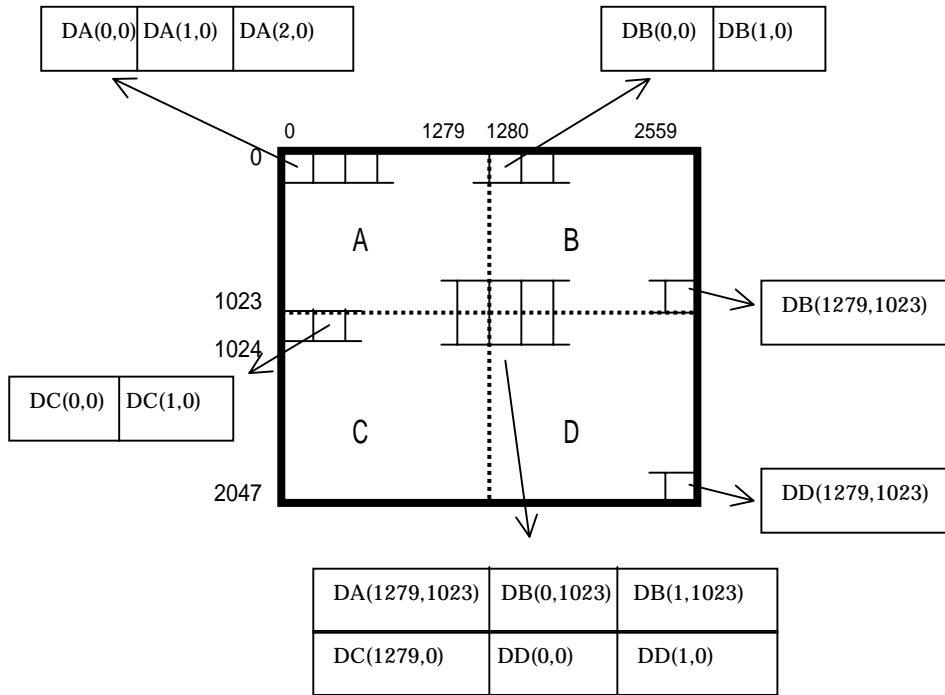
| DA(0,0) | DA(1,0) | DA(2,0) |
|---|---|---|

| DB(0,0) | DB(1,0) |
|---|---|

0 1279 1280 2559

0

A

B

1023

DB(1279,1023)

1024

| DC(0,0) | DC(1,0) |
|---|---|

C

D

2047

DD(1279,1023)

| DA(1279,1023) | DB(0,1023) | DB(1,1023) |
|---|---|---|
| DC(1279,0) | DD(0,0) | DD(1,0) |